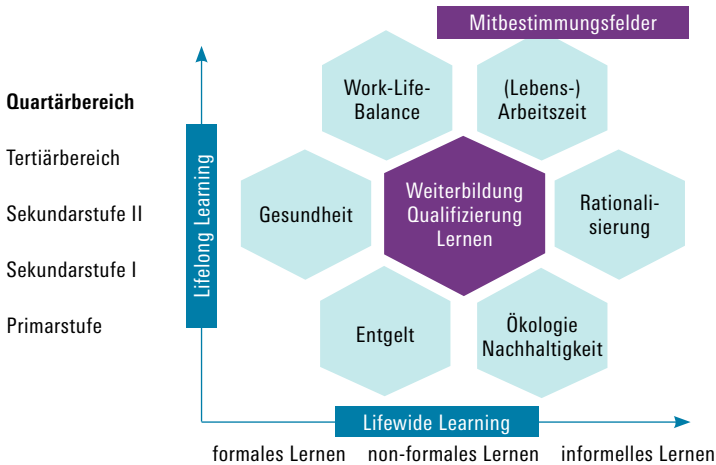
Mitbestimmungsfelder

Quartärbereich

Tertiärbereich

Sekundarstufe II

Sekundarstufe I

Primarstufe

Lifelong Learning

Work-Life-Balance

(Lebens-) Arbeitszeit

Gesundheit

Weiterbildung Qualifizierung Lernen

Rationalisierung

Entgelt

Ökologie Nachhaltigkeit

Lifewide Learning

formales Lernen non-formales Lernen informelles Lernen